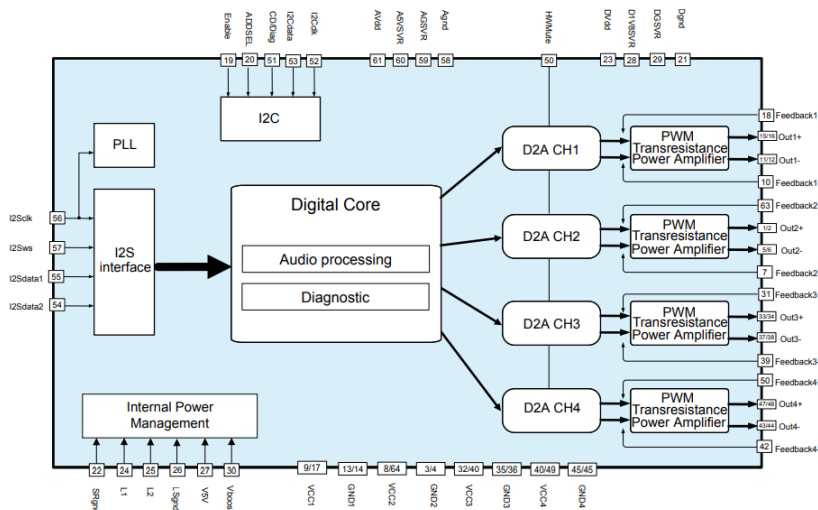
Enable 19
ADDSEL 20
CDDiag 51
I2Cdata 53
I2Cclk 52

AVdd 61
A5VSVR 60
AGSVR 59
Agnd 58

HWMute 50

DVdd 23
DV3SVR 28
DGSVR 29
Dgnd 21

I2C

PLL

I2Sclk 56
I2Sws 57
I2Sdata1 55
I2Sdata2 54

I2S interface

Digital Core
Audio processing
Diagnostic

D2A CH1
D2A CH2
D2A CH3
D2A CH4

PWM Transresistance Power Amplifier
PWM Transresistance Power Amplifier
PWM Transresistance Power Amplifier
PWM Transresistance Power Amplifier

18 Feedback1
15/16 Out1+
11/12 Out1-
10 Feedback1
63 Feedback2
1/2 Out2+
5/6 Out2-
7 Feedback2
31 Feedback3
33/34 Out3+
37/38 Out3-
39 Feedback3-
50 Feedback4
47/48 Out4+
43/44 Out4-
42 Feedback4-

Internal Power Management

22 SRgnd
24 L1
25 L2
26 LSgnd
27 V5V
30 Vboos

9/17 VCC1
13/14 GND1
8/64 VCC2
3/4 GND2
32/40 VCC3
35/36 GND3
40/49 VCC4
45/45 GND4